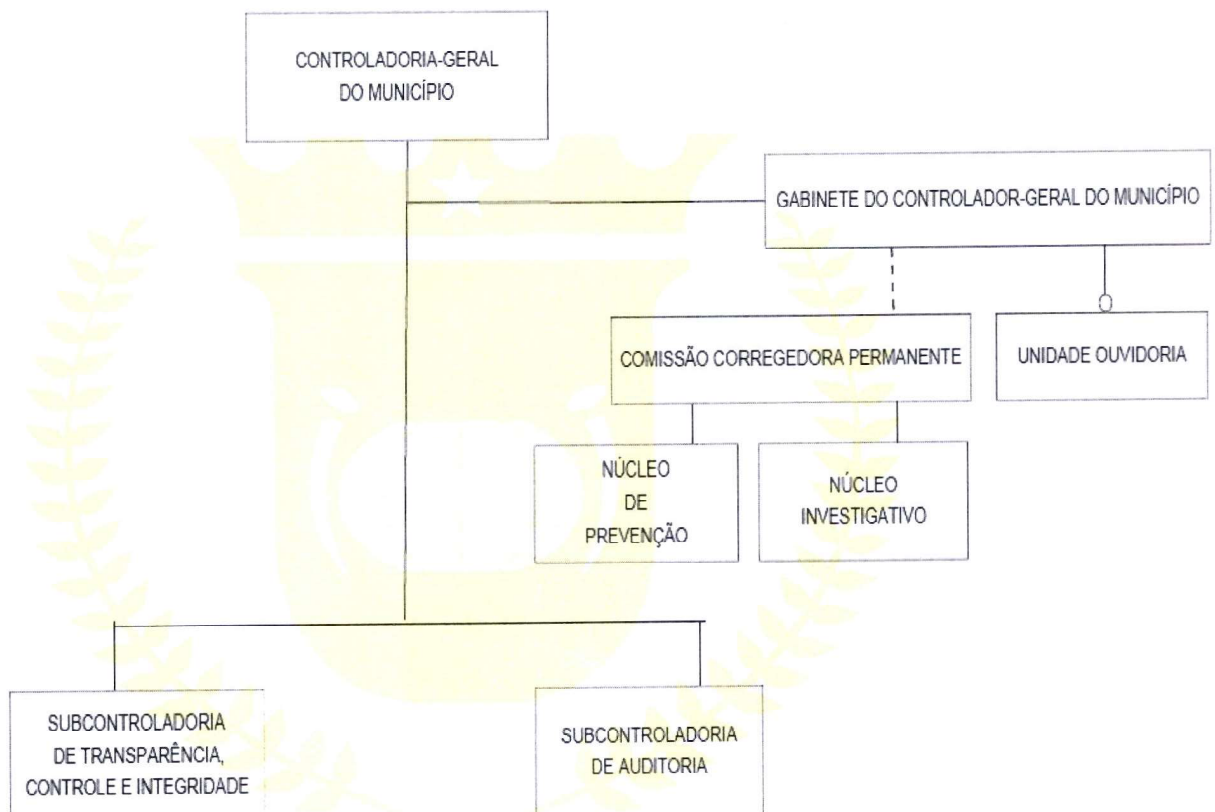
CONTROLADORIA-GERAL DO MUNICÍPIO

GABINETE DO CONTROLADOR-GERAL DO MUNICÍPIO

COMISSÃO CORREGEDORA PERMANENTE

UNIDADE OUVIDORIA

NÚCLEO DE PREVENÇÃO

NÚCLEO INVESTIGATIVO

SUBCONTROLADORIA DE TRANSPARÊNCIA, CONTROLE E INTEGRIDADE

SUBCONTROLADORIA DE AUDITORIA